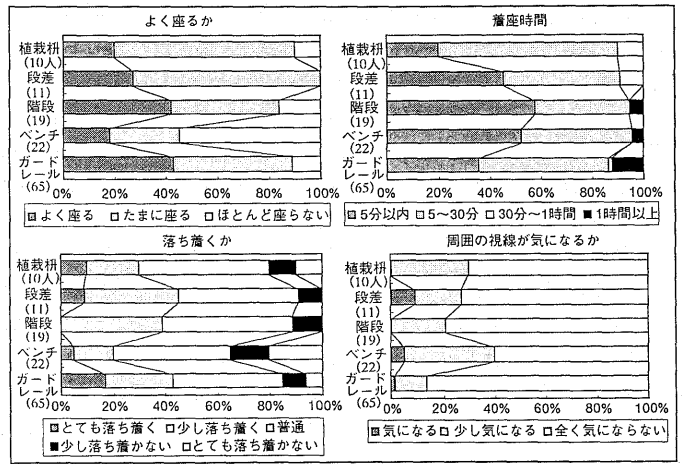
よく座るか

植栽枡 (10人)
段差 (11)
階段 (19)
ベンチ (22)
ガードレール (65)

0% 20% 40% 60% 80% 100%

よく座る　たまに座る　ほとんど座らない

着座時間

植栽枡 (10人)
段差 (11)
階段 (19)
ベンチ (22)
ガードレール (65)

0% 20% 40% 60% 80% 100%

5分以内　5〜30分　30分〜1時間　1時間以上

落ち着くか

植栽枡 (10人)
段差 (11)
階段 (19)
ベンチ (22)
ガードレール (65)

0% 20% 40% 60% 80% 100%

とても落ち着く　少し落ち着く　普通
少し落ち着かない　とても落ち着かない

周囲の視線が気になるか

植栽枡 (10人)
段差 (11)
階段 (19)
ベンチ (22)
ガードレール (65)

0% 20% 40% 60% 80% 100%

気になる　少し気になる　全く気にならない